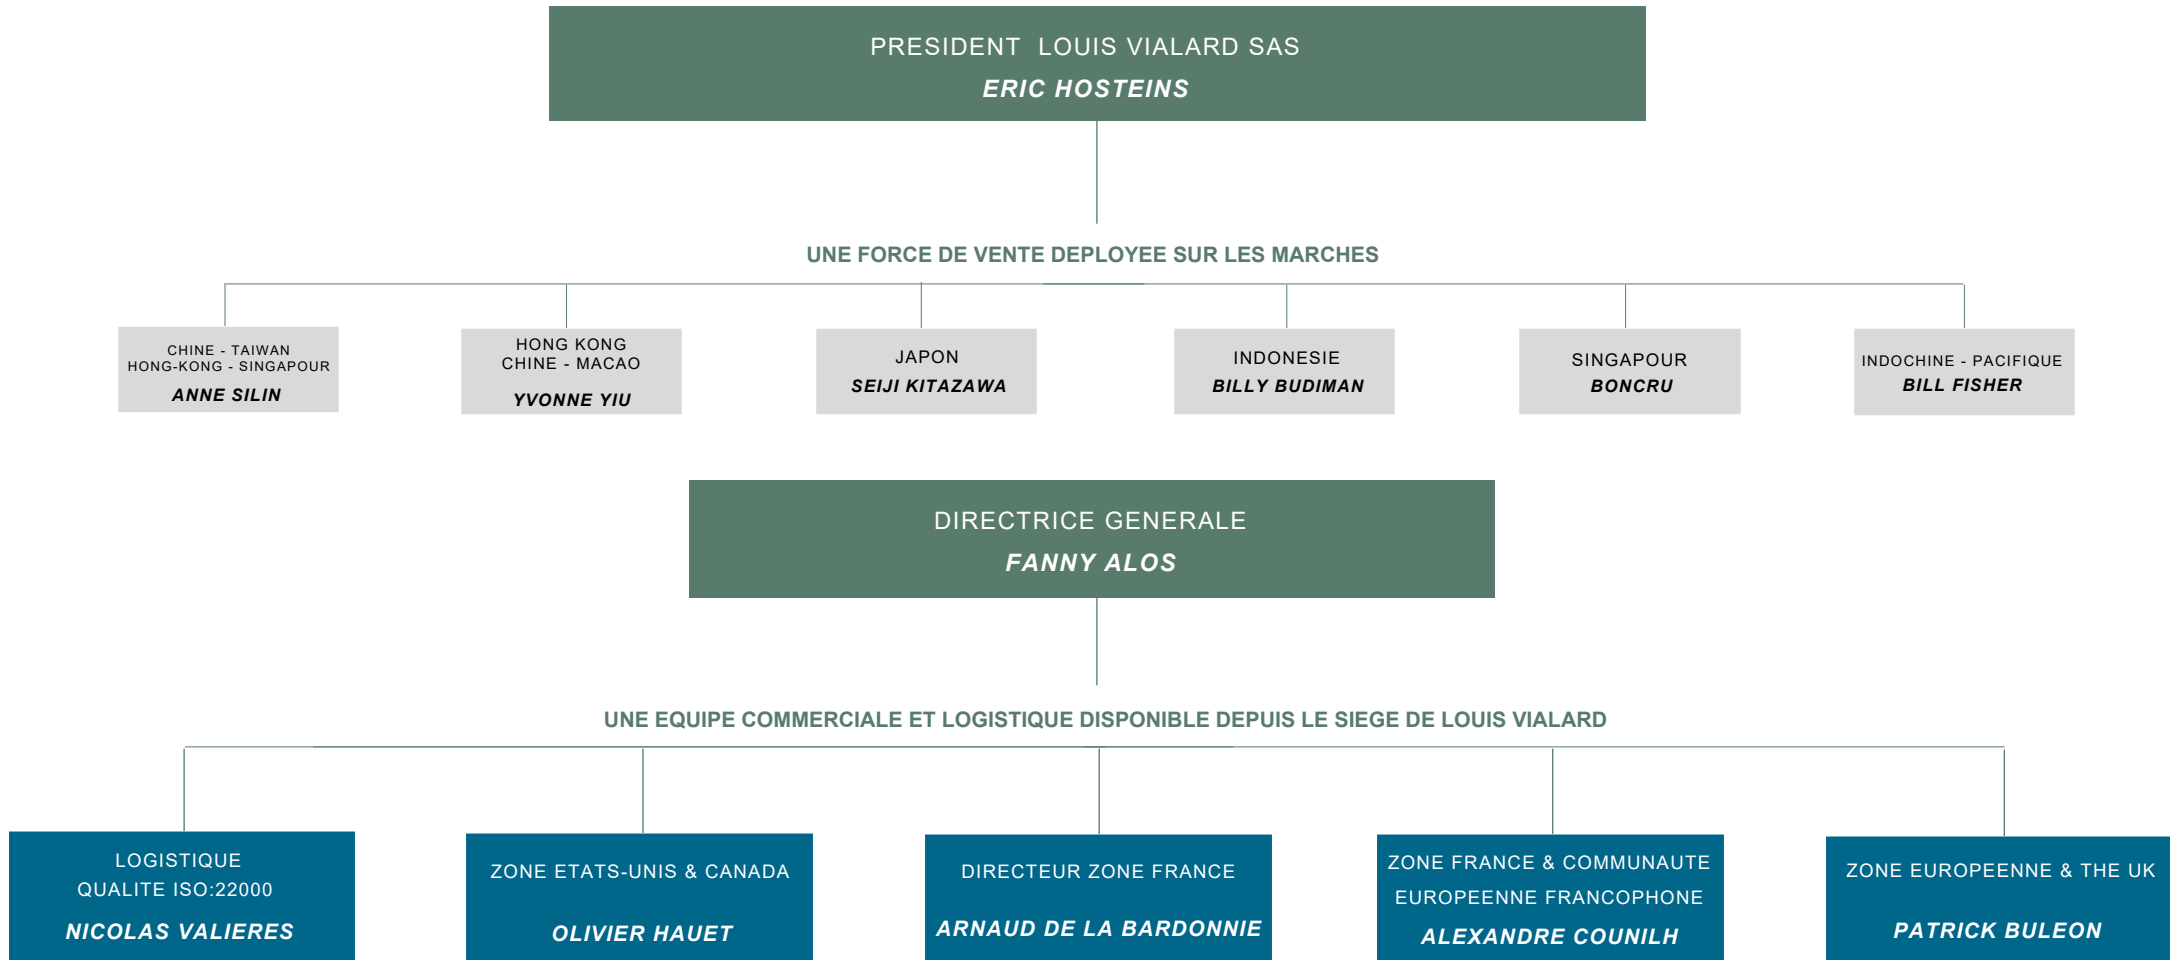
PRESIDENT LOUIS VIALARD SAS
ERIC HOSTEINS

UNE FORCE DE VENTE DEPLOYEE SUR LES MARCHES

CHINE - TAIWAN
HONG-KONG - SINGAPOUR
ANNE SILIN

HONG KONG
CHINE - MACAO
YVONNE YIU

JAPON
SEIJI KITAZAWA

INDONESIE
BILLY BUDIMAN

SINGAPOUR
BONCRU

INDOCHINE - PACIFIQUE
BILL FISHER

DIRECTRICE GENERALE
FANNY ALOS

UNE EQUIPE COMMERCIALE ET LOGISTIQUE DISPONIBLE DEPUIS LE SIEGE DE LOUIS VIALARD

LOGISTIQUE
QUALITE ISO:22000
NICOLAS VALIERES

ZONE ETATS-UNIS & CANADA
OLIVIER HAUET

DIRECTEUR ZONE FRANCE
ARNAUD DE LA BARDONNIE

ZONE FRANCE & COMMUNAUTE EUROPEENNE FRANCOPHONE
ALEXANDRE COUNILH

ZONE EUROPEENNE & THE UK
PATRICK BULEON